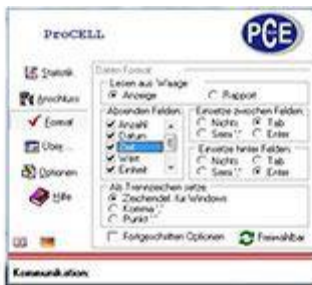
ProCELL

PCE

Statistik
Anschluss
Format
Über...
Optionen
Hilfe

Daten Format
Lesen aus Waage
Anzeige
Rapport

Absenden Felder
Anzahl
Datum
Zeit
Wert
Einheit

Einsetze zwischen Felder
Nichts
Tab
Sem ';'
Enter

Einsetze hinter Felder
Nichts
Tab
Sem ';'
Enter

Als Trennzeichen setze
Zeichendef. für Windows
Komma ','
Punkt '.'

Fortgeschritten Optionen
Freiwählbar

Kommunikation: